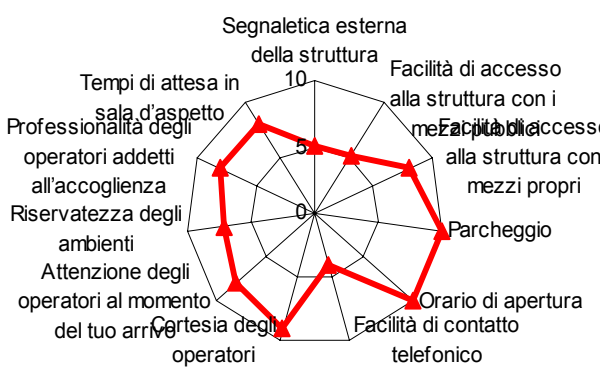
Segnaletica esterna della struttura

10

Facilità di accesso alla struttura con i mezzi pubblici

Tempi di attesa in sala d'aspetto

5

Facilità di accesso alla struttura con mezzi propri

Professionalità degli operatori addetti all'accoglienza

0

Riservatezza degli ambienti

Parcheggio

Attenzione degli operatori al momento del tuo arrivo

Orario di apertura

Cortesia degli operatori

Facilità di contatto telefonico